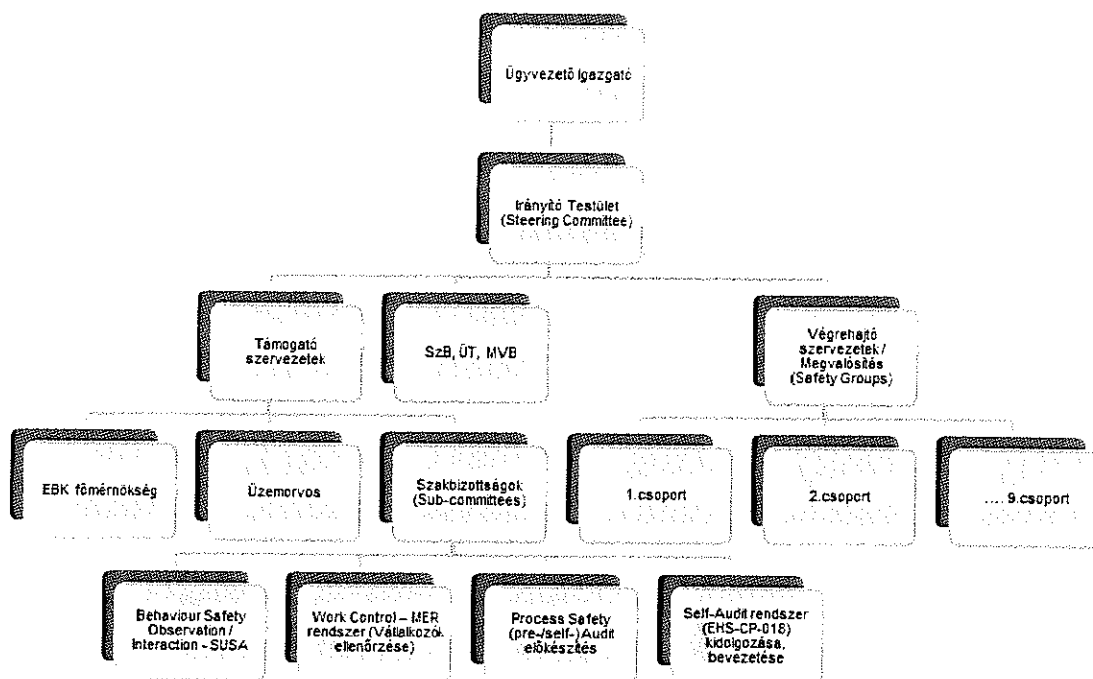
Ügyvezető igazgató

Irányító Testület (Steering Committee)

Támogató szervezetek

SzB, ÜT, MVB

Végrehajtó szervezetek / Megvalósítás (Safety Groups)

EBK főmérnökség

Üzemorvos

Szakbizottságok (Sub-committees)

1.csoport

2.csoport

.... 9.csoport

Behaviour Safety Observation / Interaction - SUSA

Work Control – MER rendszer (Vállalkozók ellenőrzése)

Process Safety (pre-/self-) Audit előkészítés

Self-Audit rendszer (EHS-CP-018) kidolgozása, bevezetése